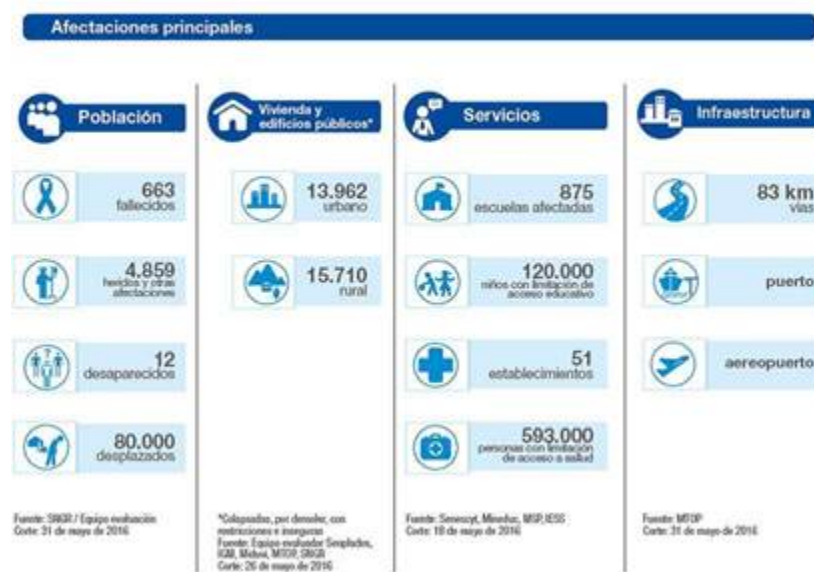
Afectaciones principales

Población

663
fallecidos

4.859
heridos y otras afectaciones

12
desaparecidos

80.000
desplazados

Fuente: SNGR / Equipo evaluación
Corte: 31 de mayo de 2016

Vivienda y edificios públicos*

13.962
urbano

15.710
rural

*Colapsados, por demoler, con restricciones e inseguras
Fuente: Equipo evaluador Senplades, IGM, Miduvi, MTOP, SNGR
Corte: 26 de mayo de 2016

Servicios

875
escuelas afectadas

120.000
niños con limitación de acceso educativo

51
establecimientos

593.000
personas con limitación de acceso a salud

Fuente: Senescyt, Mineduc, MSP, IESS
Corte: 18 de mayo de 2016

Infraestructura

83 km
vías

puerto

aereopuerto

Fuente: MTOP
Corte: 31 de mayo de 2016